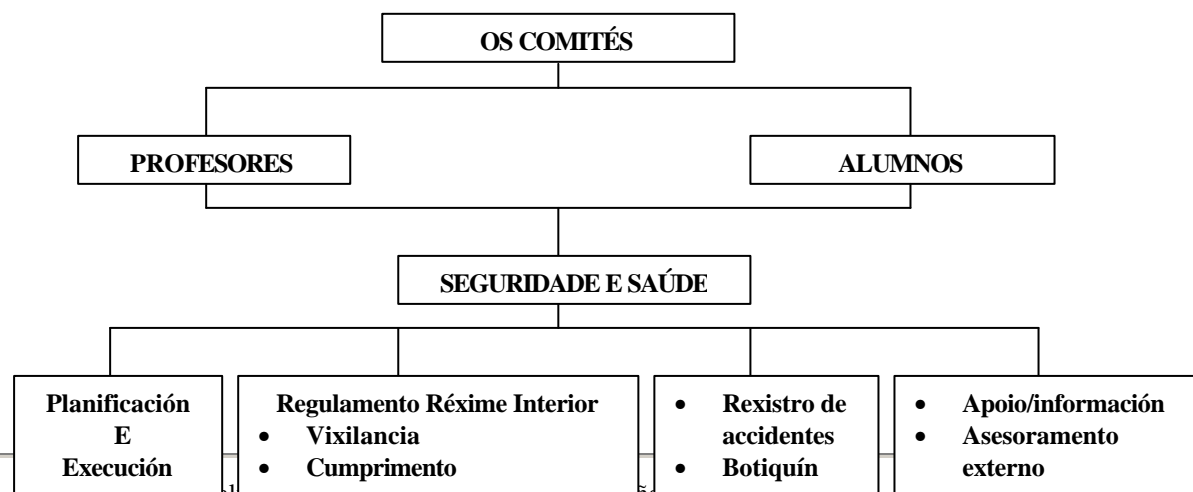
OS COMITÉS

PROFESORES

ALUMNOS

SEGURIDADE E SAÚDE

Planificación
E
Execución

Regulamento Réxime Interior
- Vixilancia
- Cumprimento

- Rexistro de accidentes
- Botiquín

- Apoio/información
- Asesoramento externo